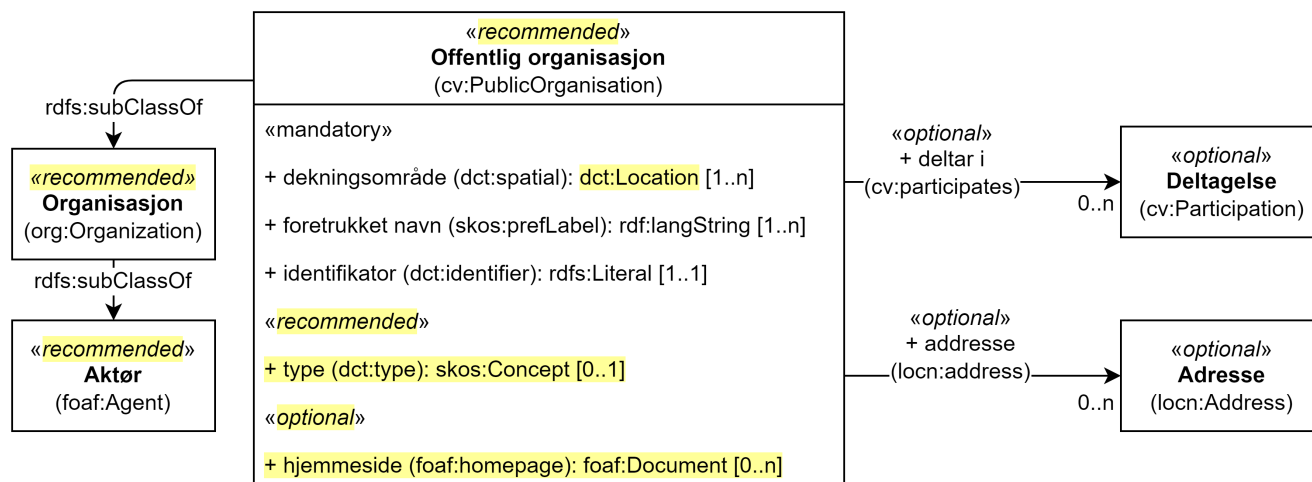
«recommended»
Offentlig organisasjon
(cv:PublicOrganisation)

«mandatory»

+ dekningsområde (dct:spatial): dct:Location [1..n]

+ foretrukket navn (skos:prefLabel): rdf:langString [1..n]

+ identifikator (dct:identifier): rdfs:Literal [1..1]

«recommended»

+ type (dct:type): skos:Concept [0..1]

«optional»

+ hjemmeside (foaf:homepage): foaf:Document [0..n]

rdfs:subClassOf

«recommended»
Organisasjon
(org:Organization)

rdfs:subClassOf

«recommended»
Aktør
(foaf:Agent)

«optional»
+ deltar i
(cv:participates)
0..n

«optional»
Deltagelse
(cv:Participation)

«optional»
+ addresse
(locn:address)
0..n

«optional»
Adresse
(locn:Address)